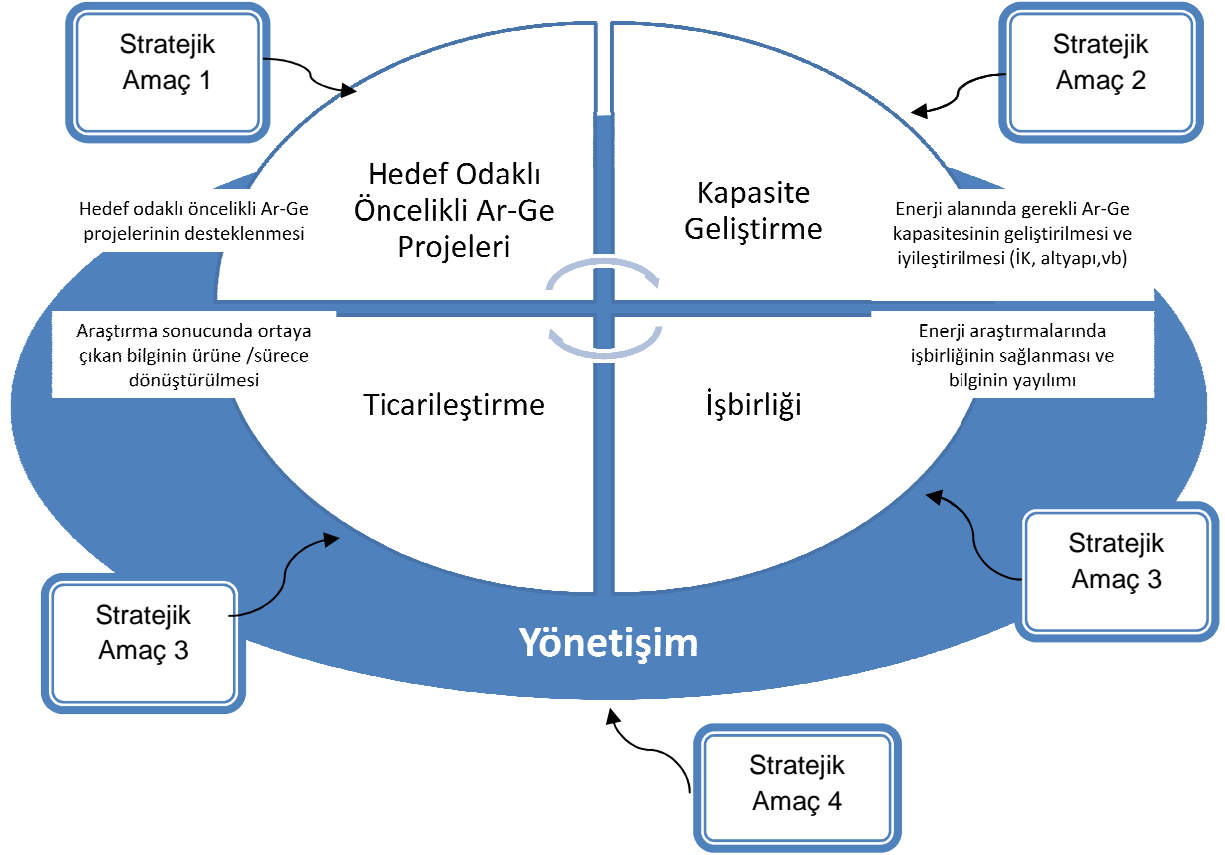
Stratejik Amaç 1

Stratejik Amaç 2

Hedef odaklı öncelikli Ar-Ge projelerinin desteklenmesi

Hedef Odaklı Öncelikli Ar-Ge Projeleri

Kapasite Geliştirme

Enerji alanında gerekli Ar-Ge kapasitesinin geliştirilmesi ve iyileştirilmesi (İK, altyapı,vb)

Araştırma sonucunda ortaya çıkan bilginin ürüne /sürece dönüştürülmesi

Ticarileştirme

İşbirliği

Enerji araştırmalarında işbirliğinin sağlanması ve bilginin yayılımı

Stratejik Amaç 3

Stratejik Amaç 3

Yönetişim

Stratejik Amaç 4